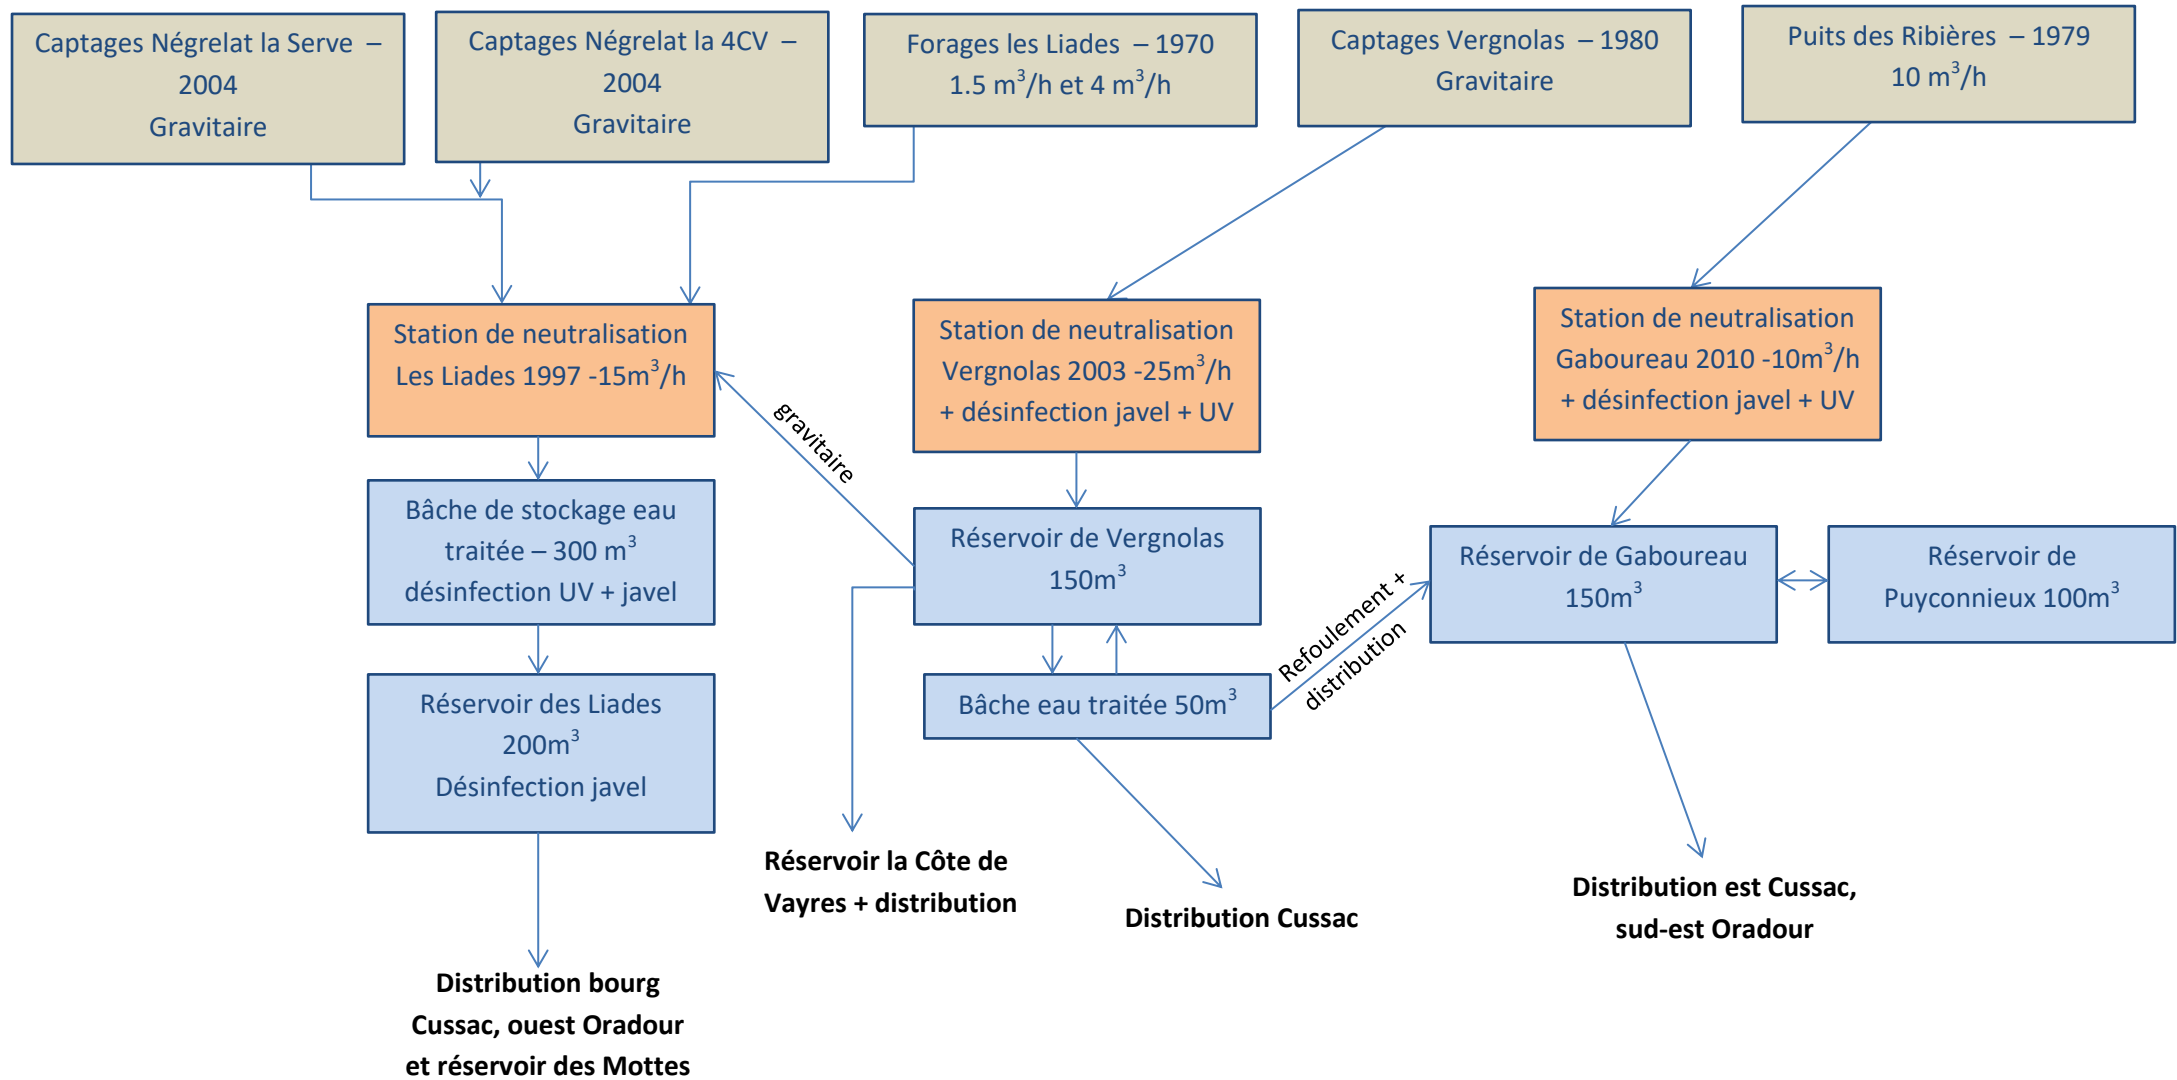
Captages Négrelat la Serve – 2004
Gravitaire

Captages Négrelat la 4CV – 2004
Gravitaire

Forages les Liades – 1970
1.5 $m^3$/h et 4 $m^3$/h

Captages Vergnolas – 1980
Gravitaire

Puits des Ribières – 1979
10 $m^3$/h

Station de neutralisation
Les Liades 1997 -15$m^3$/h

gravitaire

Station de neutralisation
Vergnolas 2003 -25$m^3$/h
+ désinfection javel + UV

Station de neutralisation
Gaboureau 2010 -10$m^3$/h
+ désinfection javel + UV

Bâche de stockage eau traitée – 300 $m^3$
désinfection UV + javel

Réservoir de Vergnolas
150$m^3$

Réservoir de Gaboureau
150$m^3$

Réservoir de Puyconnieux 100$m^3$

Refoulement + distribution

Bâche eau traitée 50$m^3$

Réservoir des Liades
200$m^3$
Désinfection javel

Réservoir la Côte de Vayres + distribution

Distribution Cussac

Distribution est Cussac, sud-est Oradour

Distribution bourg Cussac, ouest Oradour et réservoir des Mottes